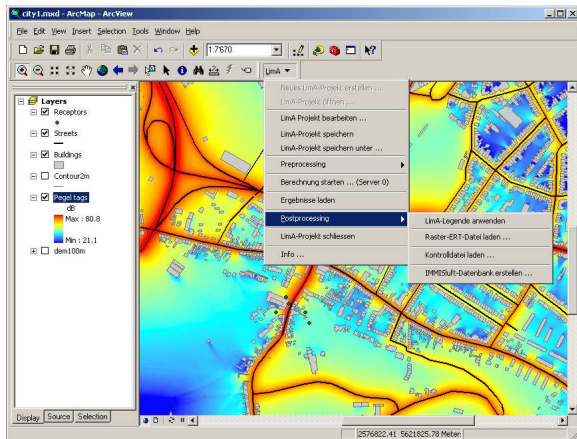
city1.mxd - ArcMap - ArcView

File Edit View Insert Selection Tools Window Help

1:7'670

LimA ▼

Layers
Receptors
Streets
Buildings
Contour2m
Pegel tags
dB
Max : 80.8
Min : 21.1
dem100m

Neues LimA-Projekt erstellen ...
LimA-Projekt öffnen ...
LimA Projekt bearbeiten ...
LimA-Projekt speichern
LimA-Projekt speichern unter ...
Preprocessing
Berechnung starten ... (Server 0)
Ergebnisse laden
Postprocessing
LimA-Projekt schliessen
Info ...

LimA-Legende anwenden
Raster-ERT-Datei laden ...
Kontrolldatei laden ...
IMMISluft-Datenbank erstellen ...

Display Source Selection

2576822.41 5621825.78 Meter